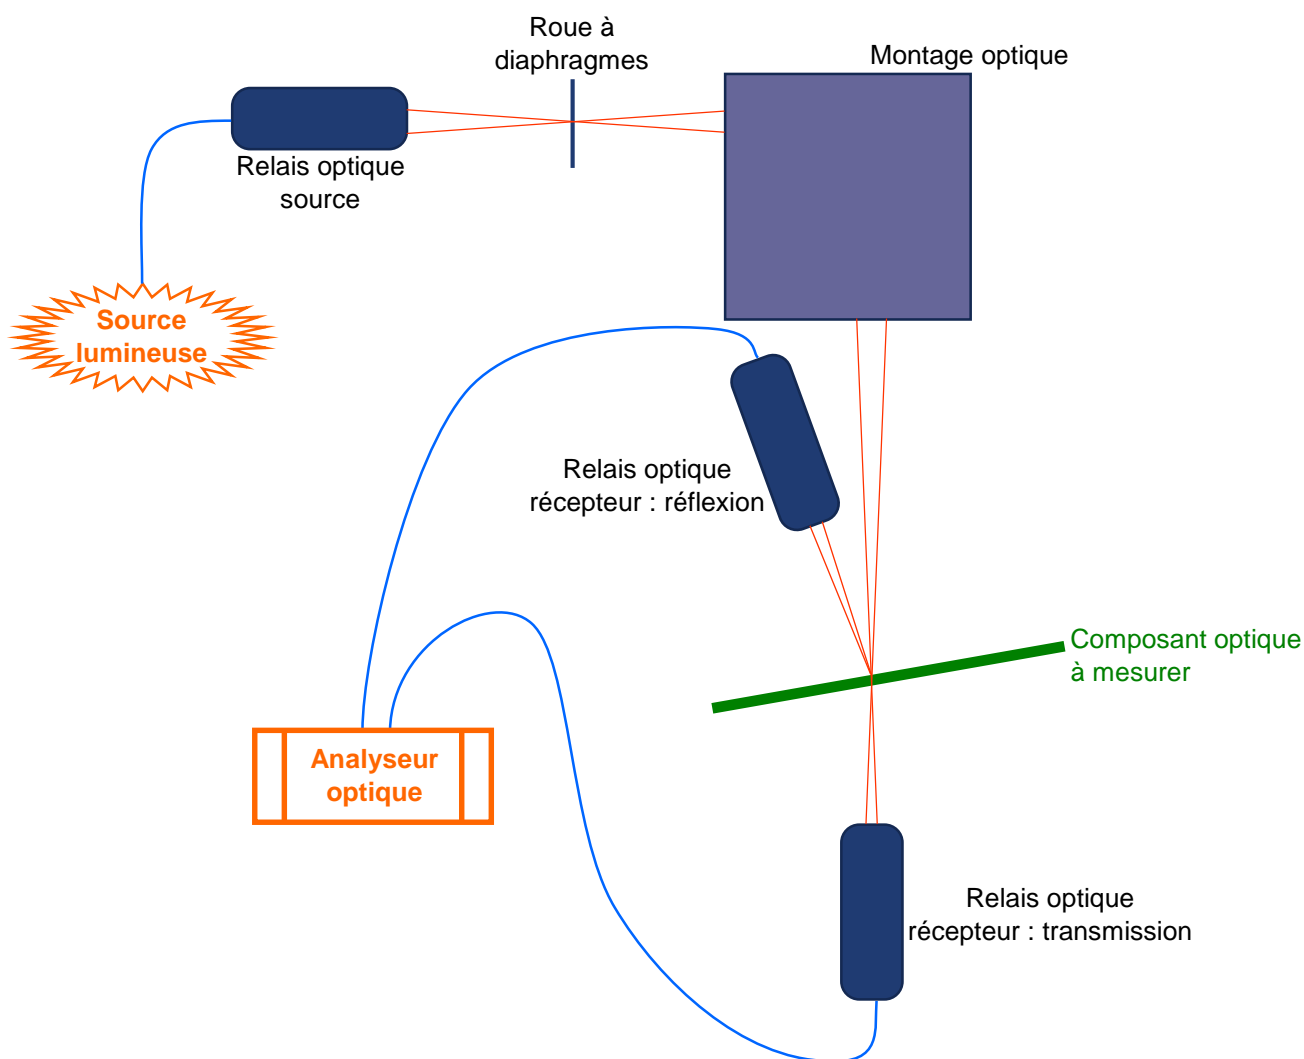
Roue à diaphragmes

Montage optique

Relais optique source

Source lumineuse

Relais optique récepteur : réflexion

Composant optique à mesurer

Analyseur optique

Relais optique récepteur : transmission